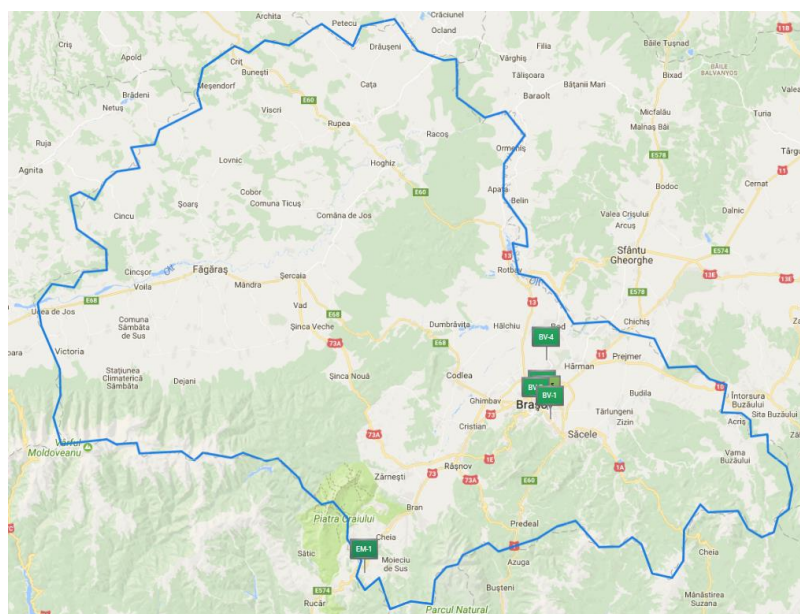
Archita
Petecu
Crăciunel
Ocland
Băile Tușnad
11B
Criș
Apold
Criț
Bunești
Drăușeni
Vârghiș
Filia
Bixad
Valea
BĂILE BALVANYOS
Brădeni
Netuș
Meșendorf
Cața
Tălișoara
Bățanii Mari
Viscri
E60
Baraolt
Micfalău
Turia
Rupea
Malnaș Băi
Ruja
Racoș
Târgu
Agnita
Lovnic
Hoghiz
Ormeniș
E578
11
Cobor
Comuna Ticuș
E60
Aparia
Bodoc
Cernat
Cincu
Șoarș
Comăna de Jos
Belin
Valea Crișului
Dalnic
Arcuș
Sfântu Gheorghe
E574
Făgăraș
Cincșor
13
Rotbav
11
13E
Voila
Mândra
Șercaia
Ucea de Jos
E68
Vad
13
E578
E68
Comuna Sâmbăta de Sus
Șinca Veche
Dumbrăvița
Hălchiu
Bod
Chichiș
Victoria
73A
E68
BV-4
11
Prejmer
Stațiunea Climaterică Sâmbăta
Dejani
Șinca Nouă
Codlea
Hărman
Budila
Întorsura Buzăului
10
BV-1
Brașov
Ghimbav
73
Tărlungeni
Sita Buzăului
Vârful Moldoveanu
Cristian
Săcele
Zizin
Acriș
73A
Zărnești
Râșnov
1E
1A
Vama Buzăului
73A
E68
Piatra Craiului
Bran
Predeal
Cheia
EM-1
Sătic
Moieciu de Sus
Cheia
Azuga
Bușteni
Rucăr
E574
Parcul Natural
Mănăstirea Suzana